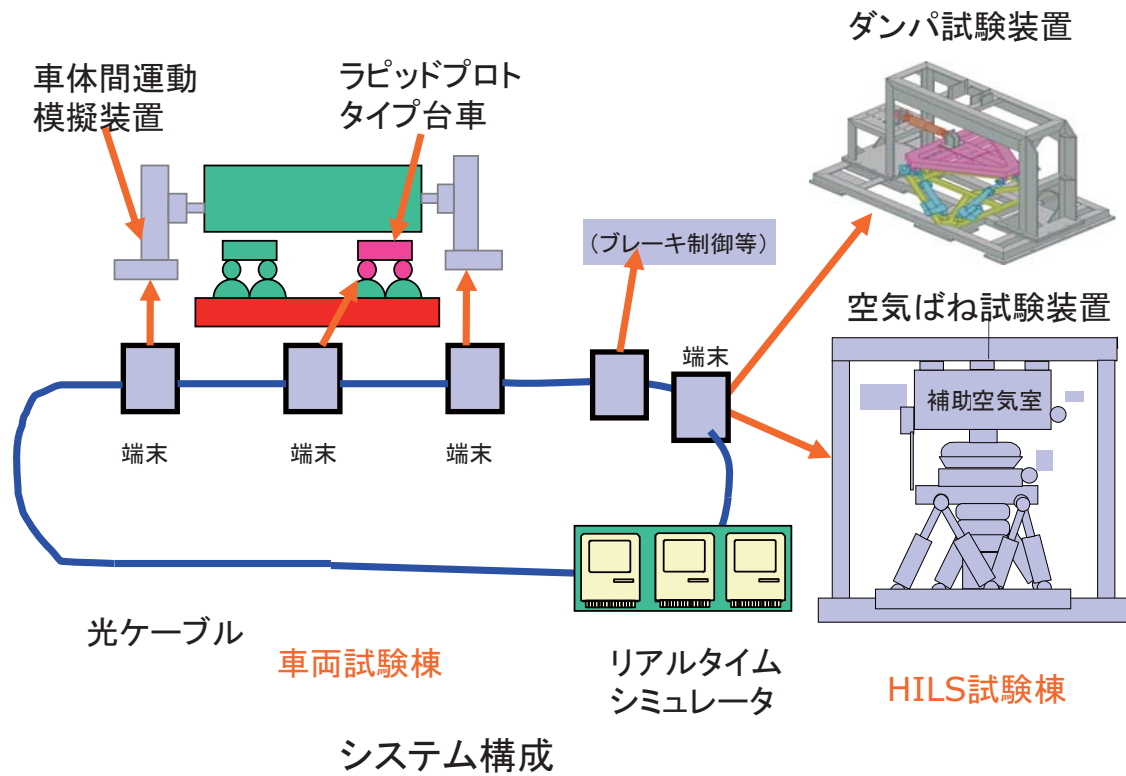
ダンパ試験装置

車体間運動模擬装置

ラピッドプロトタイプ台車

（ブレーキ制御等）

空気ばね試験装置

端末

補助空気室

端末

端末

端末

光ケーブル

車両試験棟

リアルタイムシミュレータ

HILS試験棟

システム構成